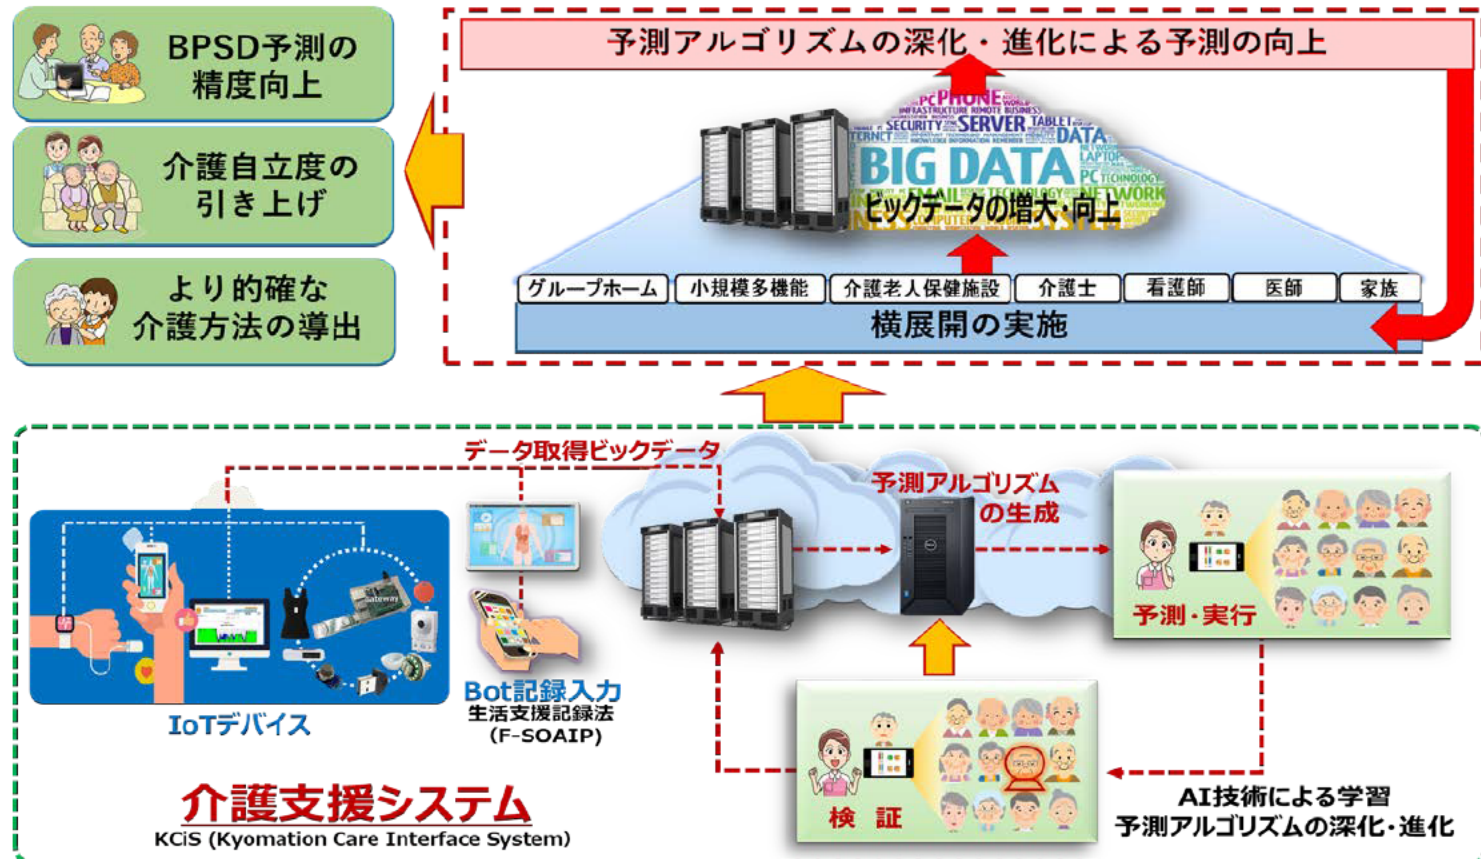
BPSD予測の精度向上

介護自立度の引き上げ

より的確な介護方法の導出

予測アルゴリズムの深化・進化による予測の向上

PC PHONE WORLD INFRASTRUCTURE REMOTE BUSINESS SECURITY SERVER TABLET INTERNET DATA BIG DATA LAPTOP PC TECHNOLOGY EMAIL TECHNOLOGY NETWORK COMPUTER

ビックデータの増大・向上

グループホーム
小規模多機能
介護老人保健施設
介護士
看護師
医師
家族

横展開の実施

データ取得ビックデータ

予測アルゴリズムの生成

予測・実行

IoTデバイス

Bot記録入力
生活支援記録法
(F-SOAIP)

検　証

AI技術による学習
予測アルゴリズムの深化・進化

介護支援システム
KCiS (Kyomation Care Interface System)